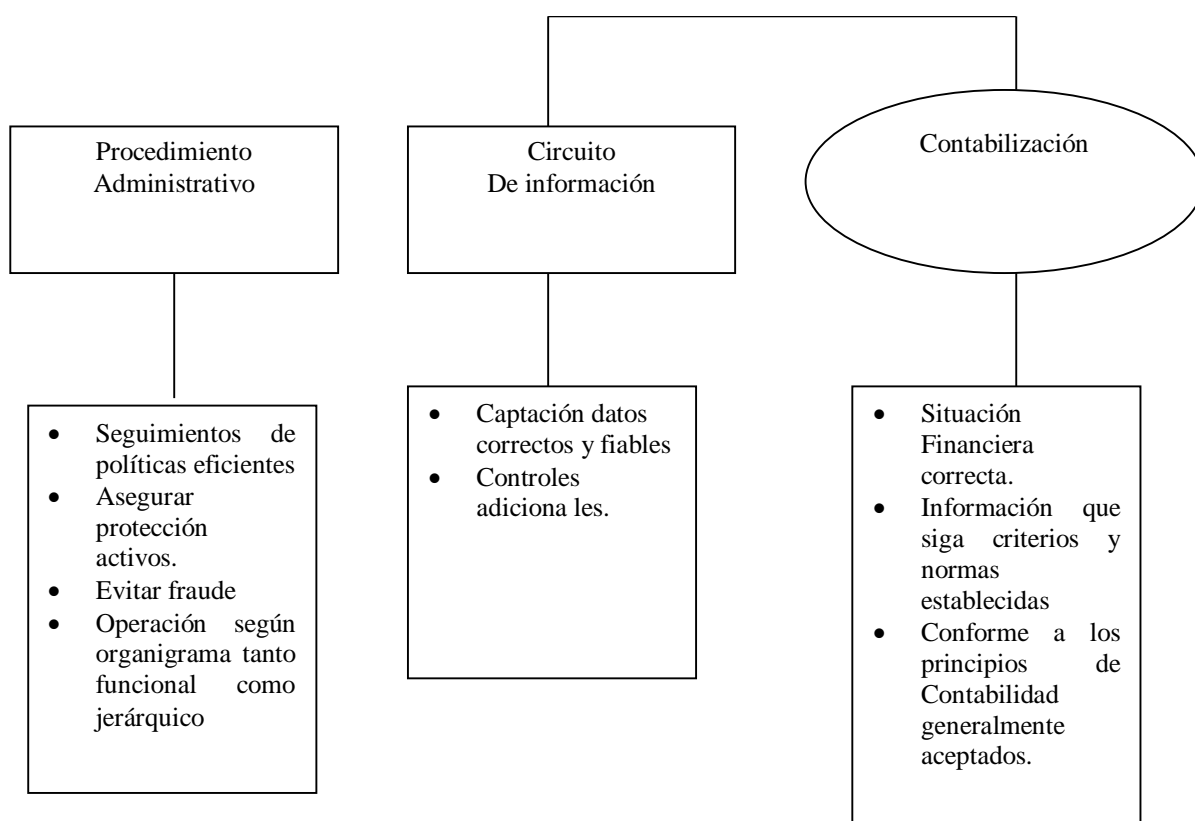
Procedimiento Administrativo

Circuito De información

Contabilización

- Seguimientos de políticas eficientes
- Asegurar protección activos.
- Evitar fraude
- Operación según organigrama tanto funcional como jerárquico

- Captación datos correctos y fiables
- Controles adiciona les.

- Situación Financiera correcta.
- Información que siga criterios y normas establecidas
- Conforme a los principios de Contabilidad generalmente aceptados.